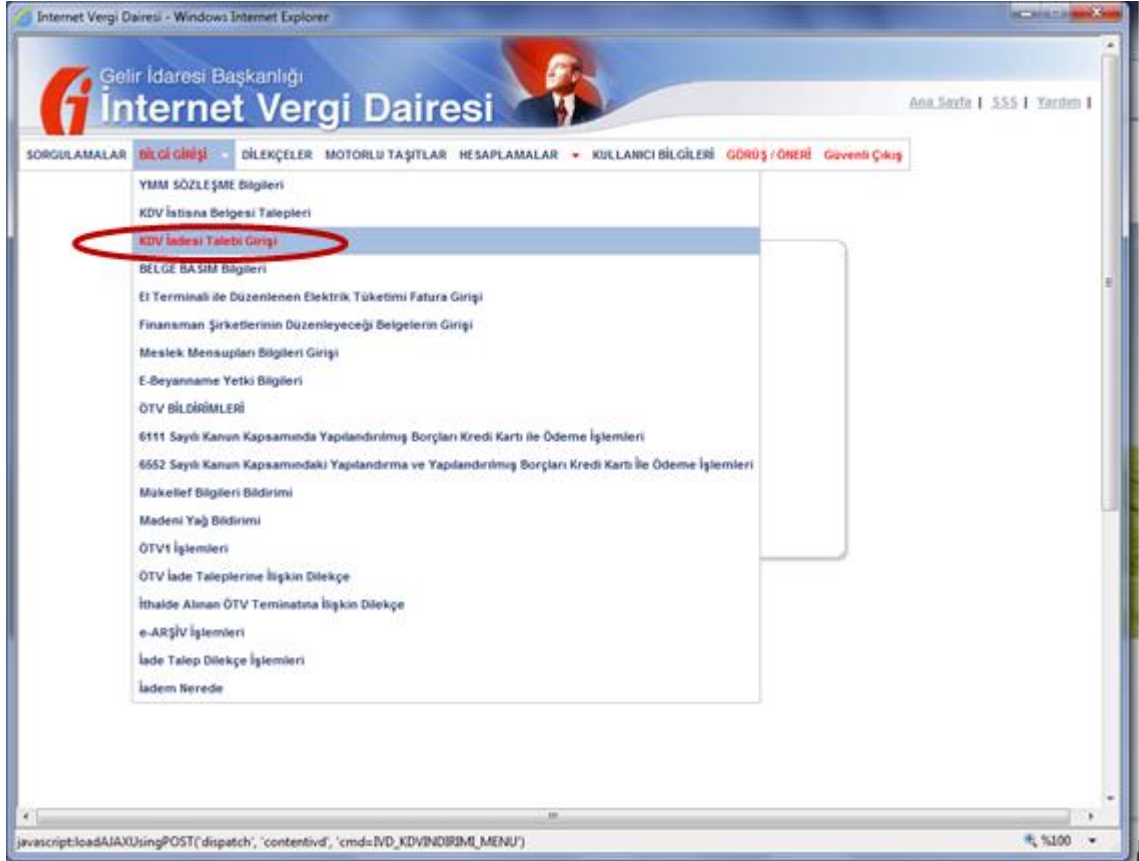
Internet Vergi Dairesi - Windows Internet Explorer

Gelir İdaresi Başkanlığı
İnternet Vergi Dairesi

Ana Sayfa | SSS | Yardım |

SORGULAMALAR BİLGİ GİRİŞİ DİLEKÇELER MOTORLU TAŞITLAR HESAPLAMALAR KULLANICI BİLGİLERİ GÖRÜŞ / ÖNERİ Güvenli Çıkış

YMM SÖZLEŞME Bilgileri
KDV İstisna Belgesi Talepleri
KDV İadesi Talebi Girişi
BELGE BASIM Bilgileri
El Terminali ile Düzenlenen Elektrik Tüketimi Fatura Girişi
Finansman Şirketlerinin Düzenleyeceği Belgelerin Girişi
Meslek Mensupları Bilgileri Girişi
E-Beyanname Yetki Bilgileri
ÖTV BİLDİRİMLERİ
6111 Sayılı Kanun Kapsamında Yapılandırılmış Borçları Kredi Kartı ile Ödeme İşlemleri
6552 Sayılı Kanun Kapsamındaki Yapılandırma ve Yapılandırılmış Borçları Kredi Kartı İle Ödeme İşlemleri
Mükellef Bilgileri Bildirimi
Madeni Yağ Bildirimi
ÖTV1 İşlemleri
ÖTV İade Taleplerine İlişkin Dilekçe
İthalde Alınan ÖTV Teminatına İlişkin Dilekçe
e-ARŞİV İşlemleri
İade Talep Dilekçe İşlemleri
İadem Nerede

javascript:loadAJAXUsingPOST('dispatch', 'contentivd', 'cmd=IVD_KDVINDIRIMI_MENU')
%100